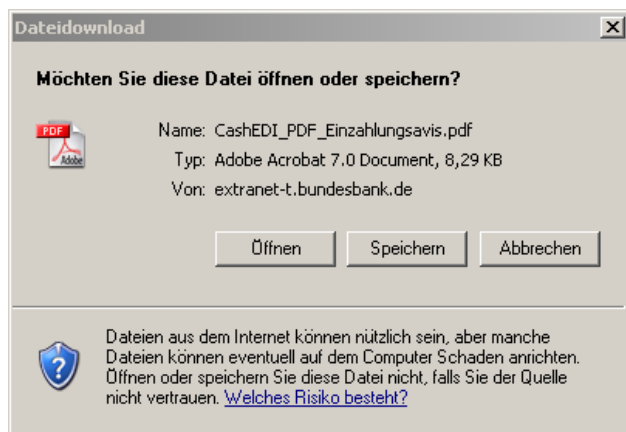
Dateidownload

Möchten Sie diese Datei öffnen oder speichern?

PDF Adobe

Name: CashEDI_PDF_Einzahlungsavis.pdf
Typ: Adobe Acrobat 7.0 Document, 8,29 KB
Von: extranet-t.bundesbank.de

Öffnen Speichern Abbrechen

Dateien aus dem Internet können nützlich sein, aber manche Dateien können eventuell auf dem Computer Schaden anrichten. Öffnen oder speichern Sie diese Datei nicht, falls Sie der Quelle nicht vertrauen. Welches Risiko besteht?